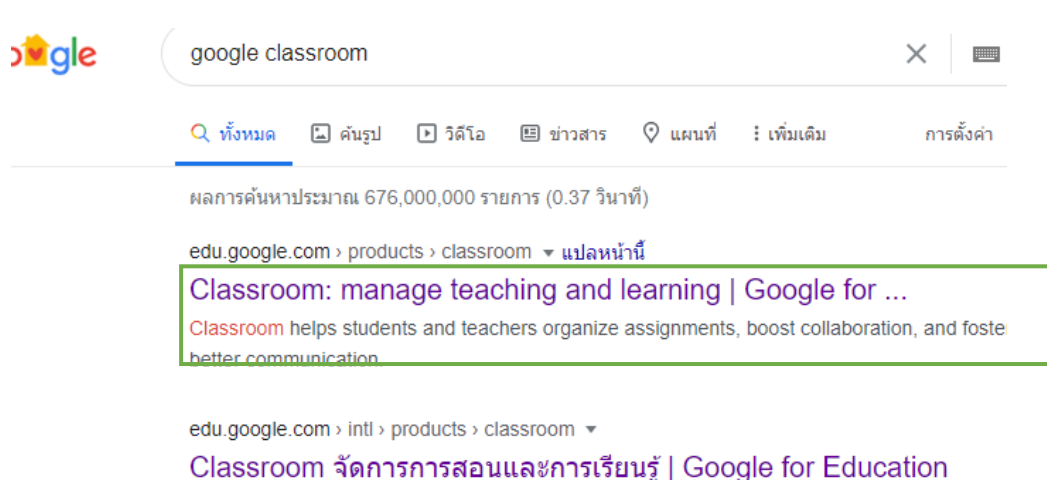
gle

google classroom

ทั้งหมด ค้นรูป วิดีโอ ข่าวสาร แผนที่ เพิ่มเติม การตั้งค่า

ผลการค้นหาประมาณ 676,000,000 รายการ (0.37 วินาที)

edu.google.com › products › classroom ▾ แปลหน้านี้

Classroom: manage teaching and learning | Google for ...

Classroom helps students and teachers organize assignments, boost collaboration, and foste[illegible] better communication.

edu.google.com › intl › products › classroom ▾

Classroom จัดการการสอนและการเรียนรู้ | Google for Education